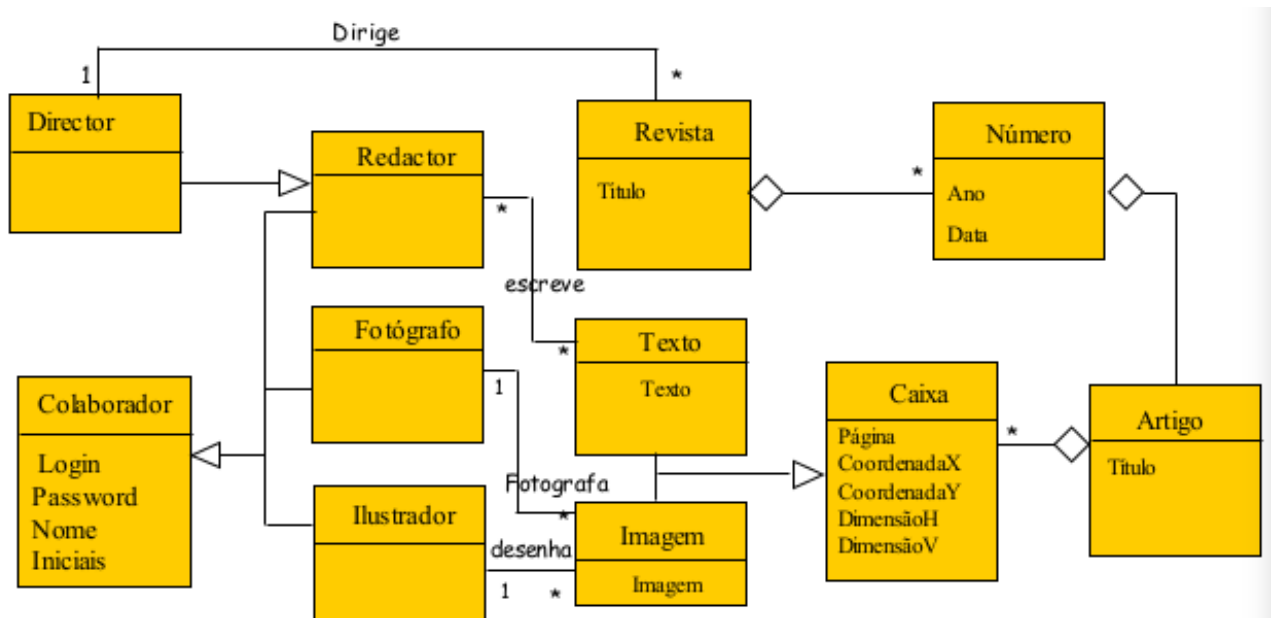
Dirige

1

*

Director

Redactor

Revista

Titulo

Número

Ano

Data

*

*

escreve

*

Fotógrafo

1

Texto

Texto

Caixa

Página
CoordenadaX
CoordenadaY
DimensãoH
DimensãoV

*

Artigo

Titulo

Colaborador

Login
Password
Nome
Iniciais

Fotografa

*

Ilustrador

desenha

Imagem

Imagem

1

*